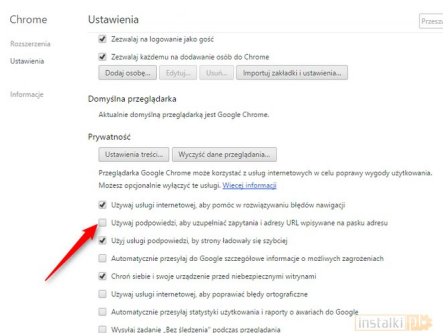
Chrome

Rozszerzenia

Ustawienia

Informacje

Ustawienia

Zezwalaj na logowanie jako gość

Zezwalaj każdemu na dodawanie osób do Chrome

Dodaj osobę... Edytuj... Usuń... Importuj zakładki i ustawienia...

Domyślna przeglądarka

Aktualnie domyślną przeglądarką jest Google Chrome.

Prywatność

Ustawienia treści... Wyczyść dane przeglądania...

Przeglądarka Google Chrome może korzystać z usług internetowych w celu poprawy wygody użytkowania. Możesz opcjonalnie wyłączyć te usługi. Więcej informacji

Używaj usługi internetowej, aby pomóc w rozwiązywaniu błędów nawigacji

Używaj podpowiedzi, aby uzupełniać zapytania i adresy URL wpisywane na pasku adresu

Użyj usługi podpowiedzi, by strony ładowały się szybciej

Automatycznie przesyłaj do Google szczegółowe informacje o możliwych zagrożeniach

Chroń siebie i swoje urządzenie przed niebezpiecznymi witrynami

Używaj usługi internetowej, aby poprawiać błędy ortograficzne

Automatycznie przesyłaj statystyki użytkowania i raporty o awariach do Google

Wysyłaj żądanie „Bez śledzenia" podczas przeglądania

instalki.pl